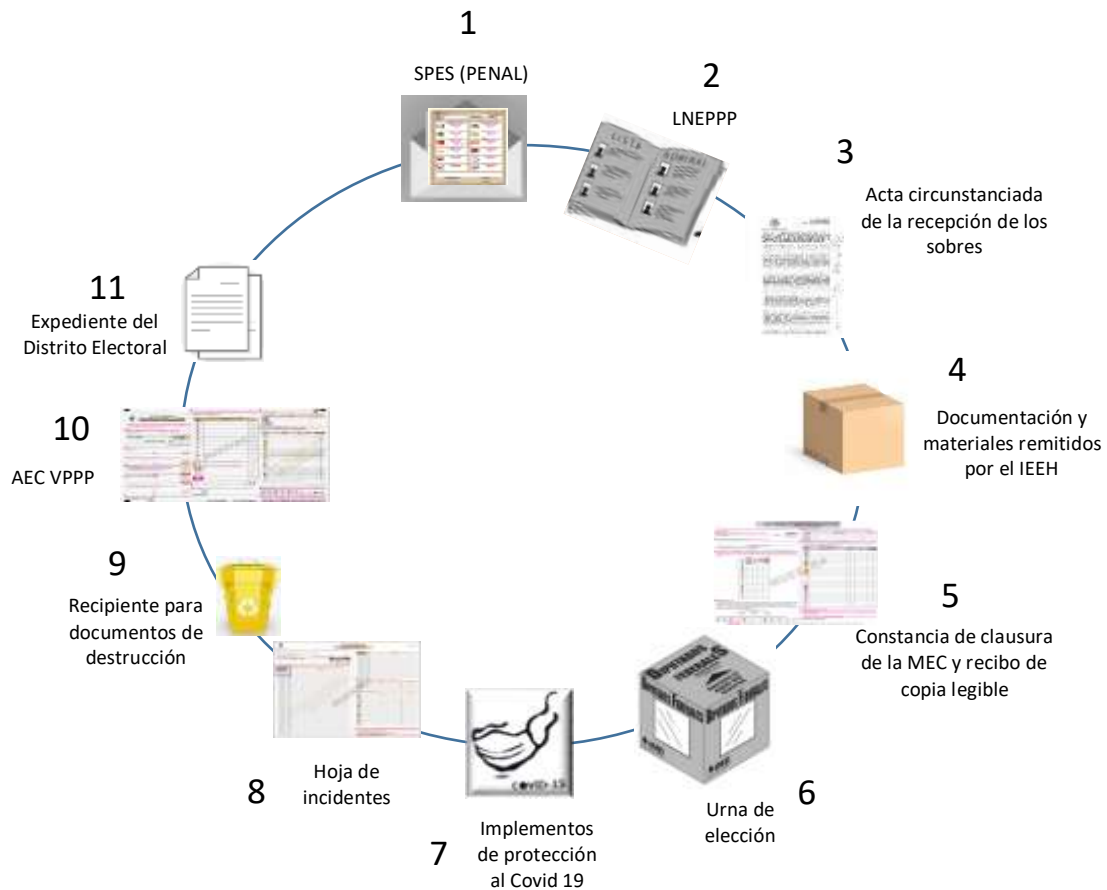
1

SPES (PENAL)

2

LNEPPP

3

Acta circunstanciada de la recepción de los sobres

4

Documentación y materiales remitidos por el IEEH

5

Constancia de clausura de la MEC y recibo de copia legible

6

Urna de elección

7

Implementos de protección al Covid 19

8

Hoja de incidentes

9

Recipiente para documentos de destrucción

10

AEC VPPP

11

Expediente del Distrito Electoral